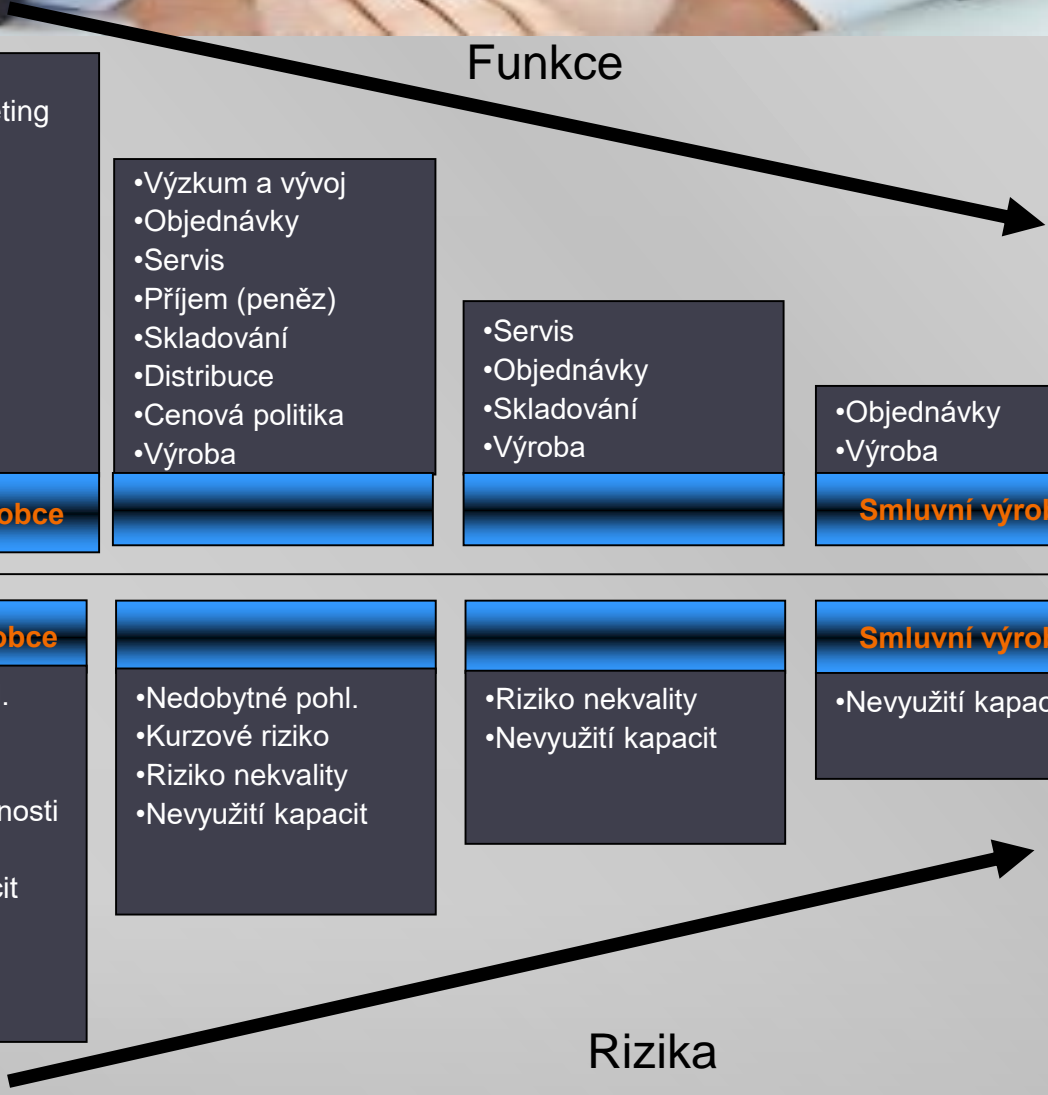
Funkce

ting

obce

•Výzkum a vývoj
•Objednávky
•Servis
•Příjem (peněz)
•Skladování
•Distribuce
•Cenová politika
•Výroba

•Servis
•Objednávky
•Skladování
•Výroba

•Objednávky
•Výroba

Smluvní výrob

obce

.

nosti

cit

•Nedobytné pohl.
•Kurzové riziko
•Riziko nekvality
•Nevyužití kapacit

•Riziko nekvality
•Nevyužití kapacit

Smluvní výrob

•Nevyužití kapac

Rizika